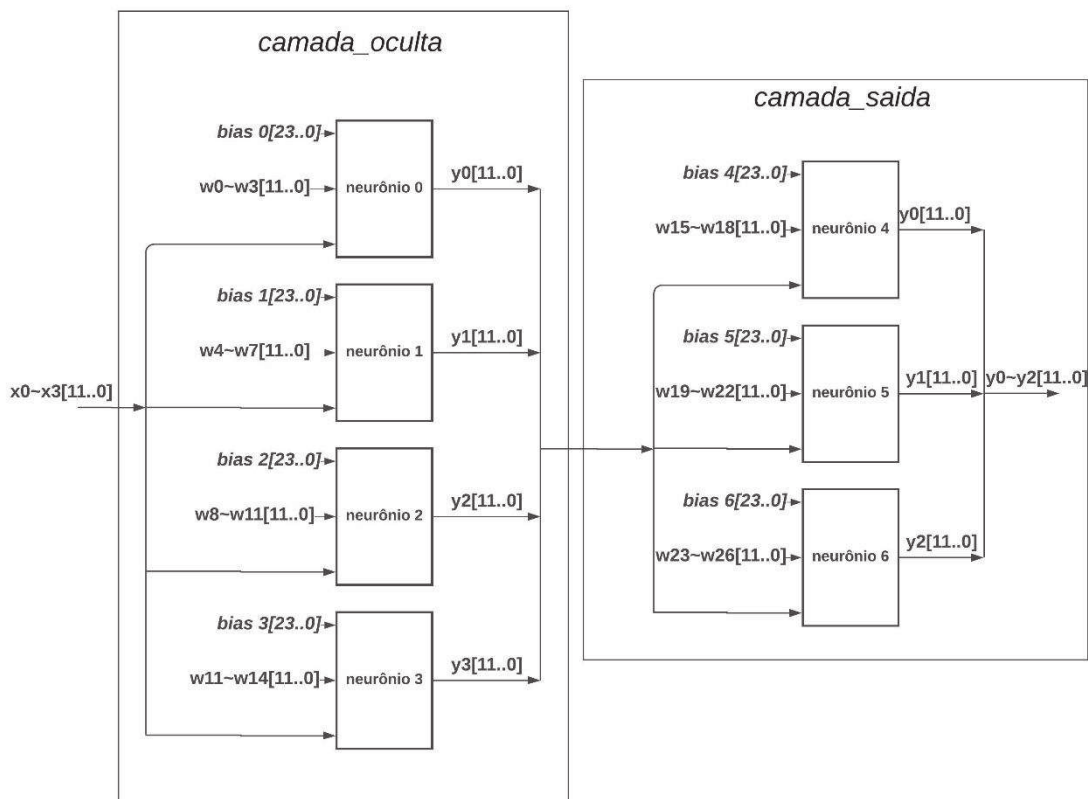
camada_oculta

bias 0[23..0]
w0~w3[11..0]
neurônio 0
y0[11..0]

bias 1[23..0]
w4~w7[11..0]
neurônio 1
y1[11..0]

x0~x3[11..0]

bias 2[23..0]
w8~w11[11..0]
neurônio 2
y2[11..0]

bias 3[23..0]
w11~w14[11..0]
neurônio 3
y3[11..0]

camada_saida

bias 4[23..0]
w15~w18[11..0]
neurônio 4
y0[11..0]

bias 5[23..0]
w19~w22[11..0]
neurônio 5
y1[11..0]
y0~y2[11..0]

bias 6[23..0]
w23~w26[11..0]
neurônio 6
y2[11..0]